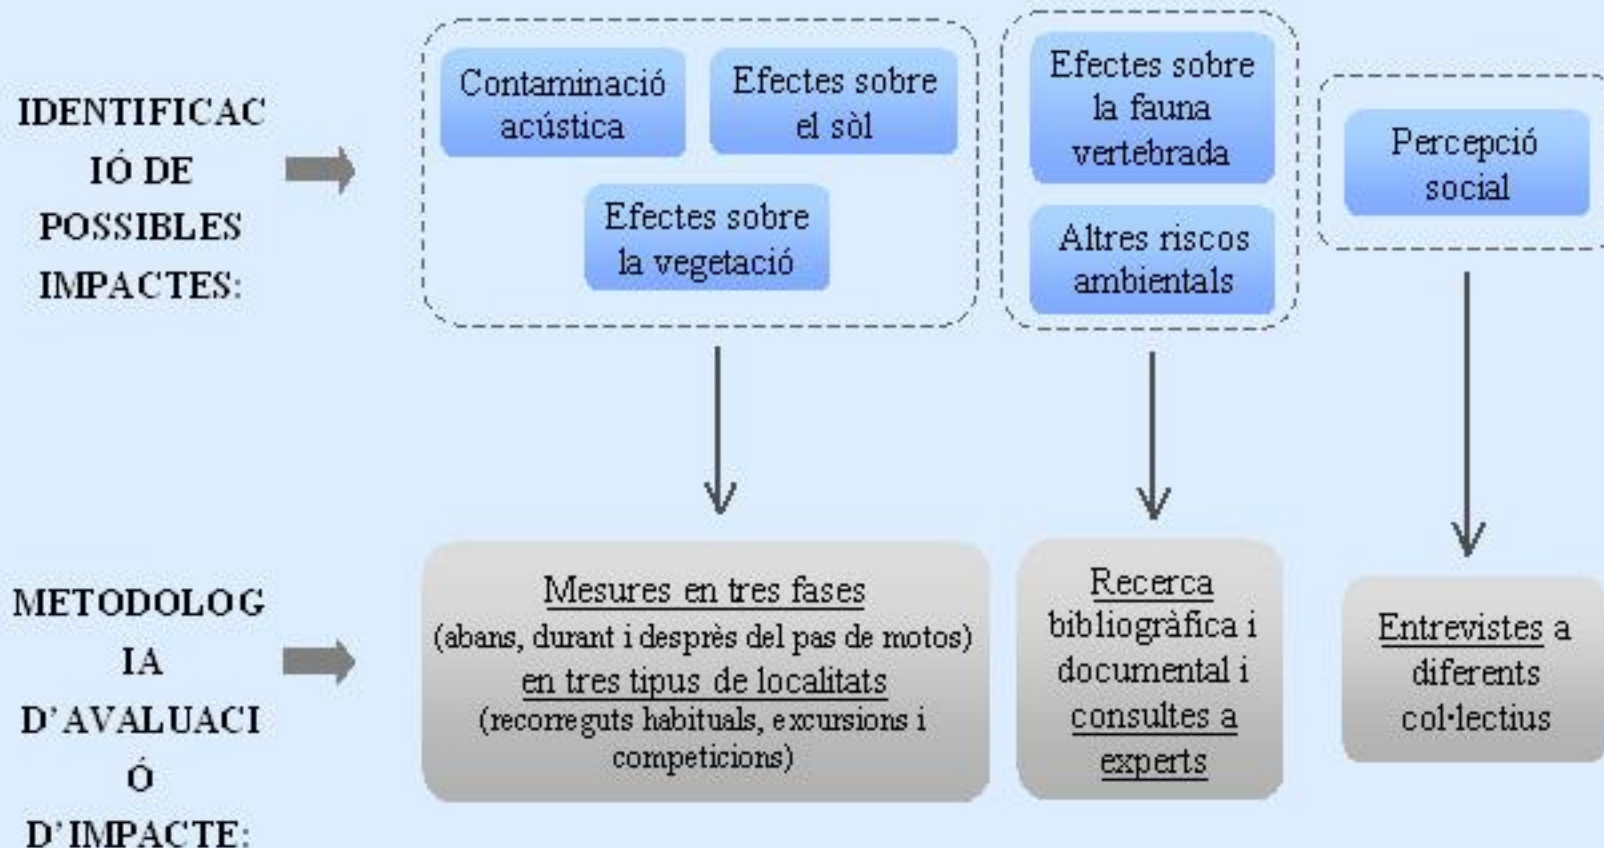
IDENTIFICACIÓ DE POSSIBLES IMPACTES:

Contaminació acústica

Efectes sobre el sòl

Efectes sobre la vegetació

Efectes sobre la fauna vertebrada

Altres riscos ambientals

Percepció social

METODOLOGIA D'AVALUACIÓ D'IMPACTE:

Mesures en tres fases (abans, durant i després del pas de motos) en tres tipus de localitats (recorreguts habituals, excursions i competicions)

Recerca bibliogràfica i documental i consultes a experts

Entrevistes a diferents col·lectius